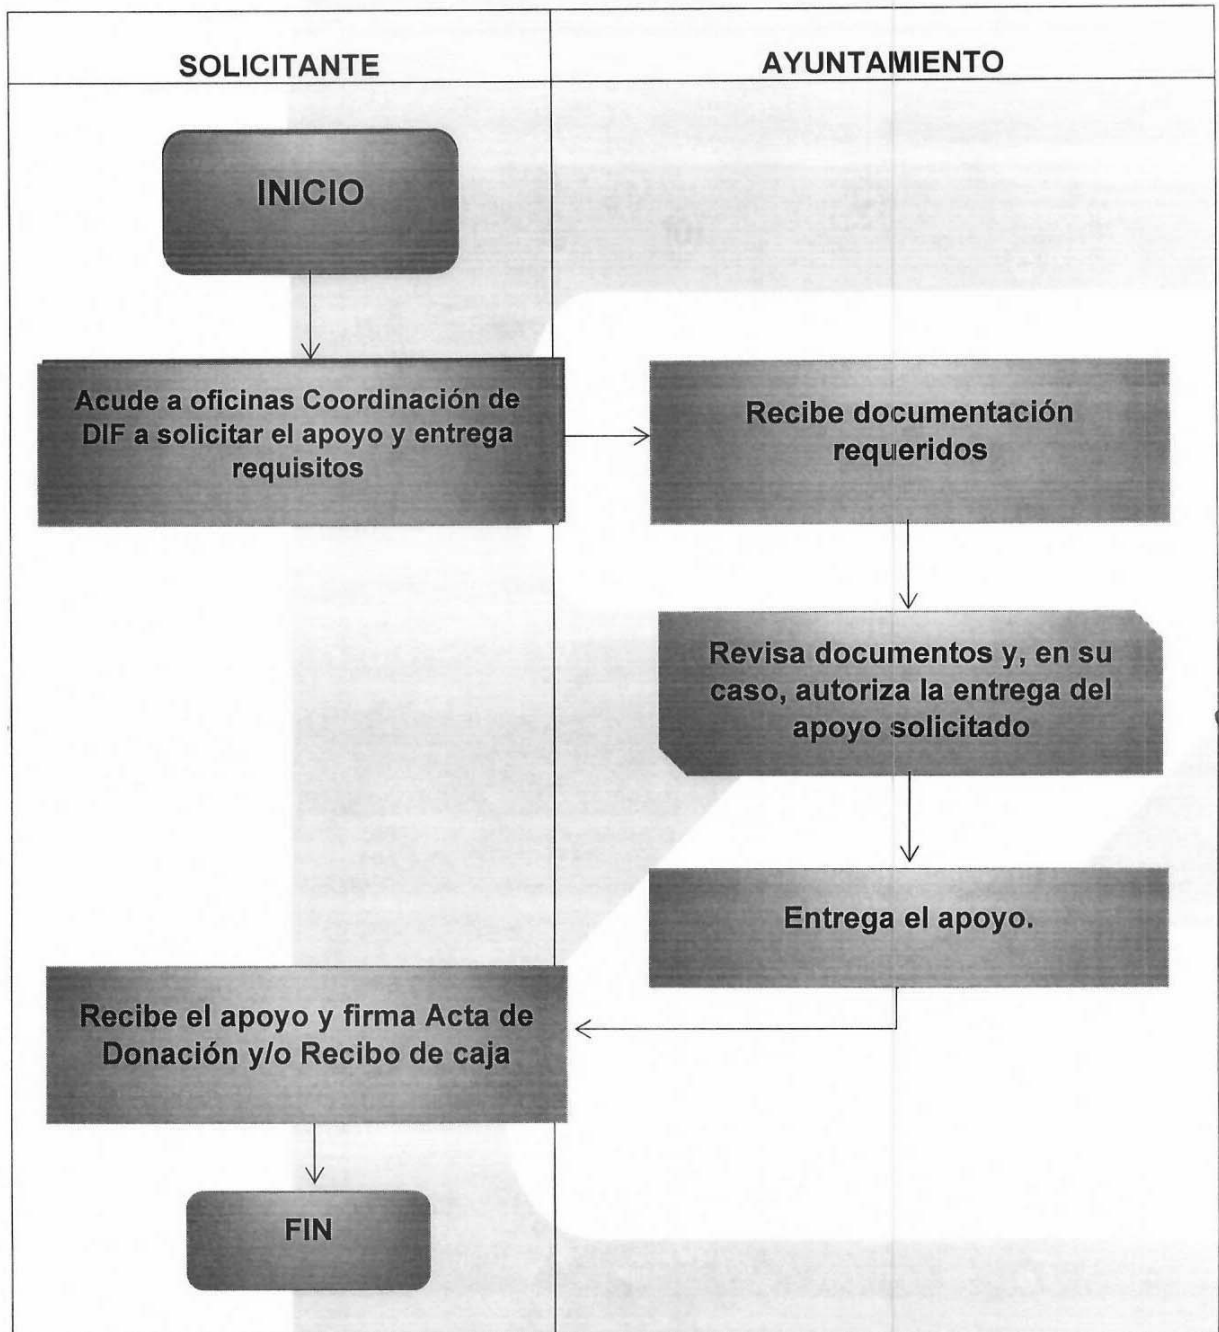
SOLICITANTE

AYUNTAMIENTO

INICIO

Acude a oficinas Coordinación de DIF a solicitar el apoyo y entrega requisitos

Recibe documentación requeridos

Revisa documentos y, en su caso, autoriza la entrega del apoyo solicitado

Entrega el apoyo.

Recibe el apoyo y firma Acta de Donación y/o Recibo de caja

FIN